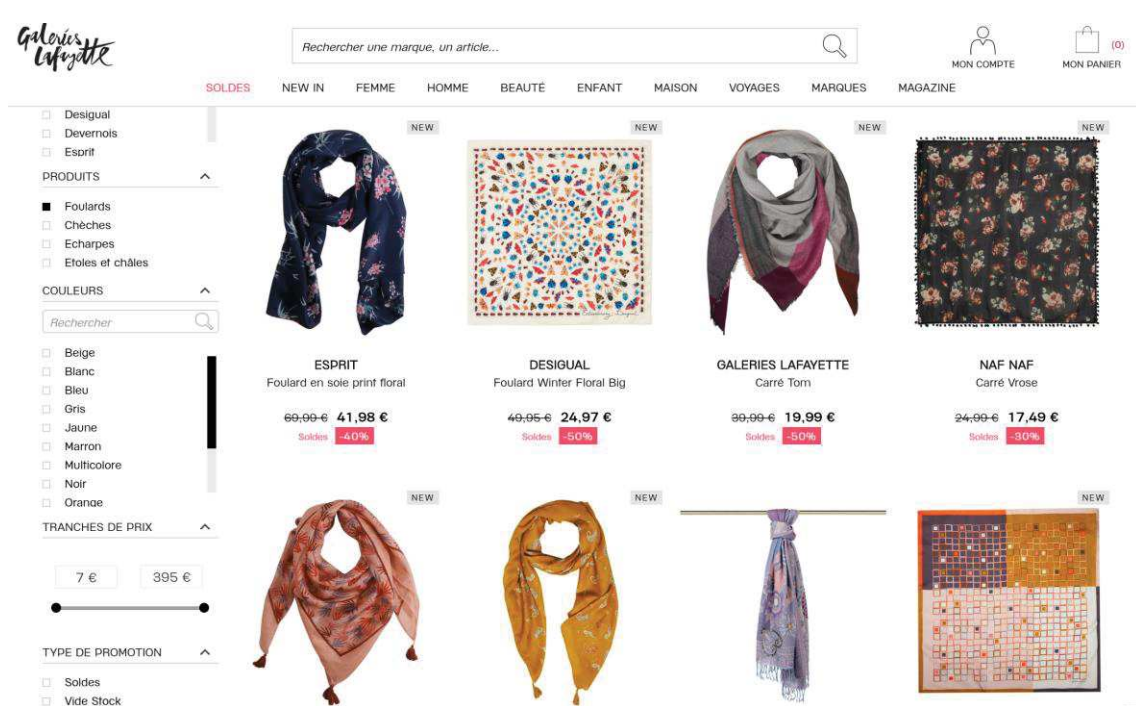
Galeries Lafayette

Rechercher une marque, un article...

MON COMPTE

(0)
MON PANIER

SOLDES NEW IN FEMME HOMME BEAUTÉ ENFANT MAISON VOYAGES MARQUES MAGAZINE

Desigual
Devernois
Esprit

PRODUITS
Foulards
Chèches
Echarpes
Etoles et châles

COULEURS
Rechercher
Beige
Blanc
Bleu
Gris
Jaune
Marron
Multicolore
Noir
Orange

TRANCHES DE PRIX
7 €
395 €

TYPE DE PROMOTION
Soldes
Vide Stock

NEW
ESPRIT
Foulard en soie print floral
69,99 € 41,98 €
Soldes -40%

NEW
DESIGUAL
Foulard Winter Floral Big
49,95 € 24,97 €
Soldes -50%

NEW
GALERIES LAFAYETTE
Carré Tom
39,99 € 19,99 €
Soldes -50%

NEW
NAF NAF
Carré Vrose
24,99 € 17,49 €
Soldes -30%

NEW

NEW

NEW